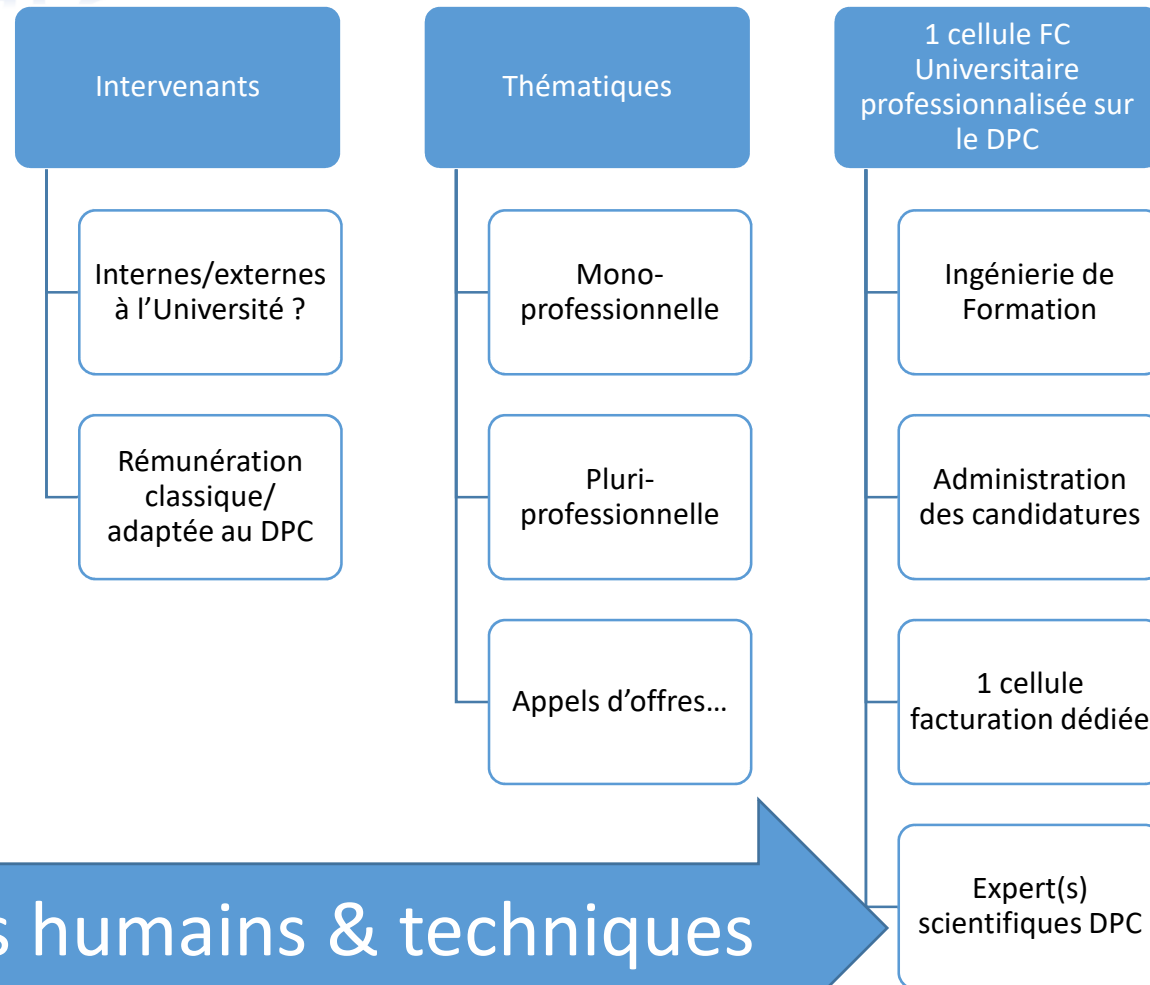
Intervenants

Internes/externes à l'Université ?

Rémunération classique/ adaptée au DPC

Thématiques

Mono-professionnelle

Pluri-professionnelle

Appels d'offres…

1 cellule FC Universitaire professionnalisée sur le DPC

Ingénierie de Formation

Administration des candidatures

1 cellule facturation dédiée

Expert(s) scientifiques DPC

s humains & techniques